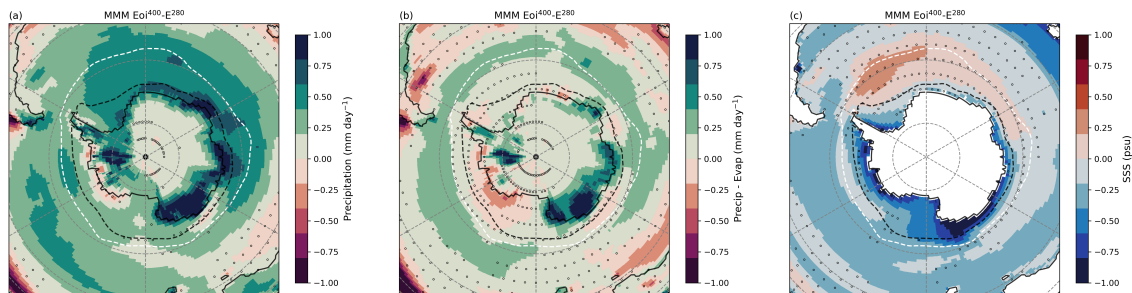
(a)

MMM Eoi$^{400}$-E$^{280}$

1.00
0.75
0.50
0.25
0.00
−0.25
−0.50
−0.75
−1.00

Precipitation (mm day$^{-1}$)

(b)

MMM Eoi$^{400}$-E$^{280}$

1.00
0.75
0.50
0.25
0.00
−0.25
−0.50
−0.75
−1.00

Precip - Evap (mm day$^{-1}$)

(c)

MMM Eoi$^{400}$-E$^{280}$

1.00
0.75
0.50
0.25
0.00
−0.25
−0.50
−0.75
−1.00

SSS (psu)